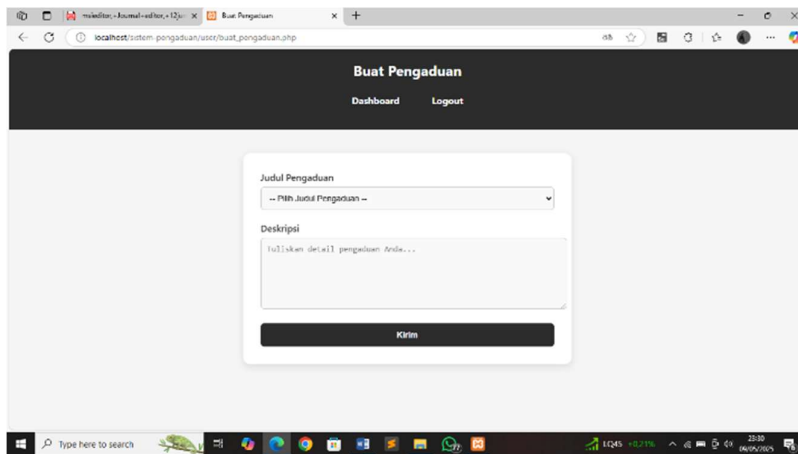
mieditor, - Journal-editor, - 12(... × Buat Pengaduan × +

localhost/sistem-pengaduan/user/buat_pengaduan.php

Buat Pengaduan

Dashboard Logout

Judul Pengaduan

-- Pilih Judul Pengaduan --

Deskripsi

Tuliskan detail pengaduan Anda...

Kirim

Type here to search

LQ45 +0.21%

23:30
09/05/2025